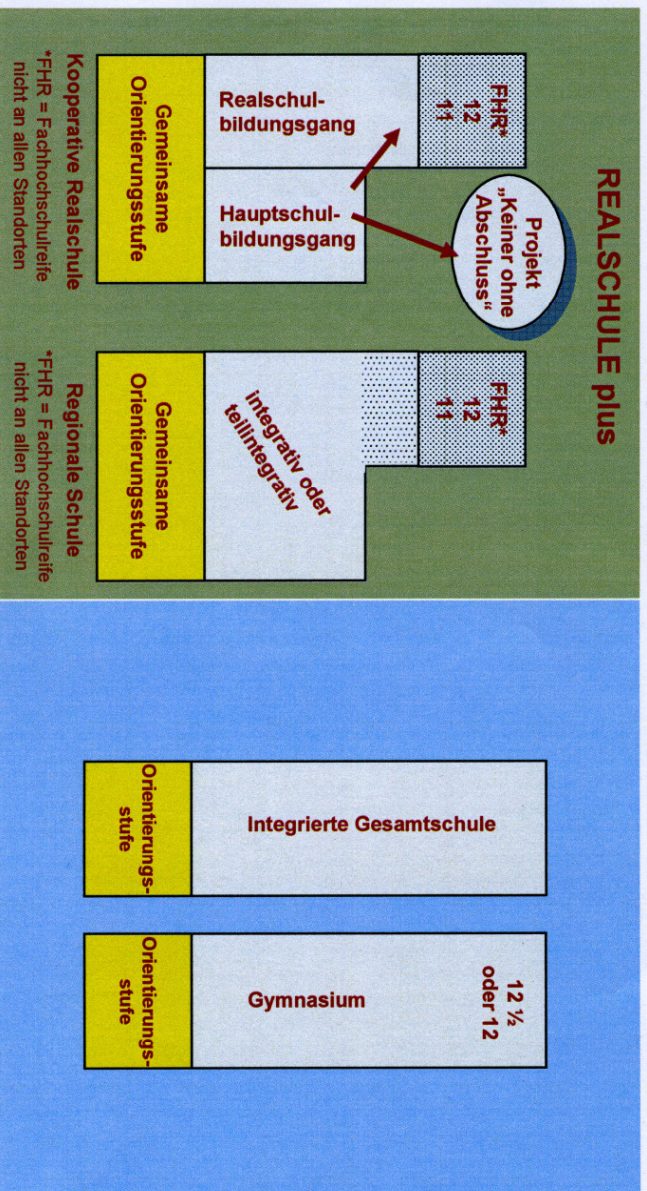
REALSCHULE plus

FHR*
12
11

Realschulbildungsgang

Hauptschulbildungsgang

Projekt „Keiner ohne Abschluss“

Gemeinsame Orientierungsstufe

Kooperative Realschule
*FHR = Fachhochschulreife nicht an allen Standorten

FHR*
12
11

integrativ oder teilintegrativ

Gemeinsame Orientierungsstufe

Regionale Schule
*FHR = Fachhochschulreife nicht an allen Standorten

Integrierte Gesamtschule

Orientierungsstufe

12 ½ oder 12

Gymnasium

Orientierungsstufe